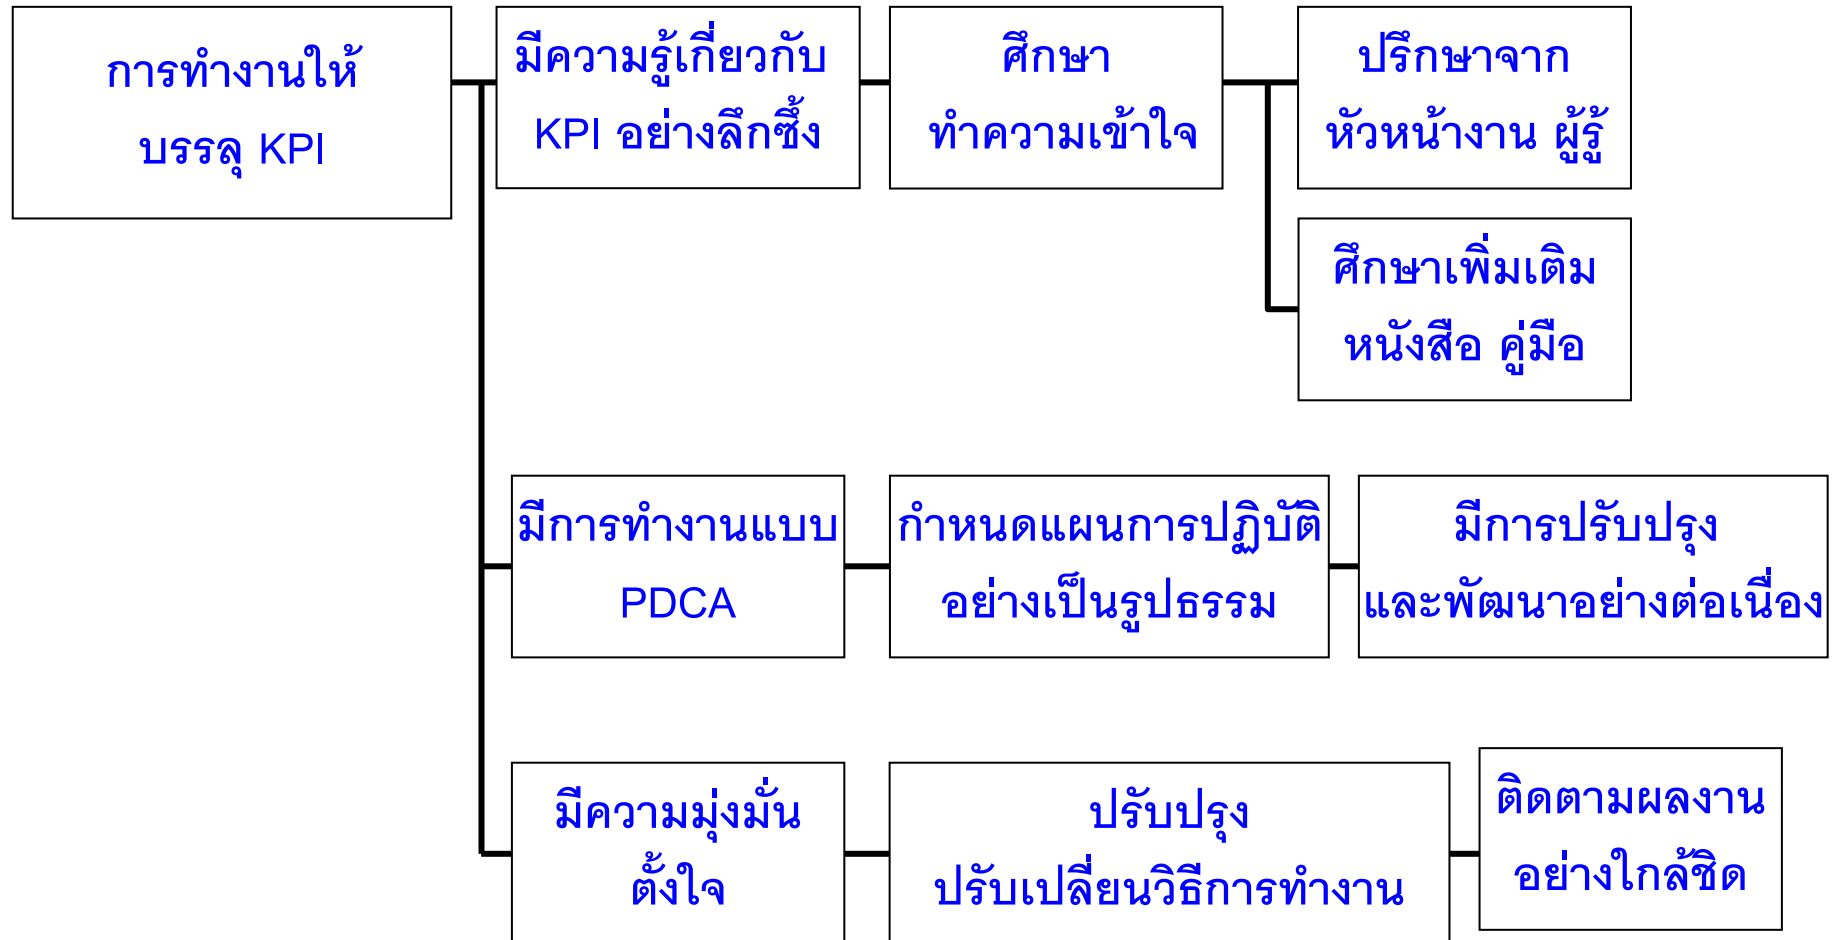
การทำงานให้บรรลุ KPI

มีความรู้เกี่ยวกับ KPI อย่างลึกซึ้ง

ศึกษา ทำความเข้าใจ

ปรึกษาจาก หัวหน้างาน ผู้รู้

ศึกษาเพิ่มเติม หนังสือ คู่มือ

มีการทำงานแบบ PDCA

กำหนดแผนการปฏิบัติอย่างเป็นรูปธรรม

มีการปรับปรุงและพัฒนาอย่างต่อเนื่อง

มีความมุ่งมั่นตั้งใจ

ปรับปรุง ปรับเปลี่ยนวิธีการทำงาน

ติดตามผลงานอย่างใกล้ชิด